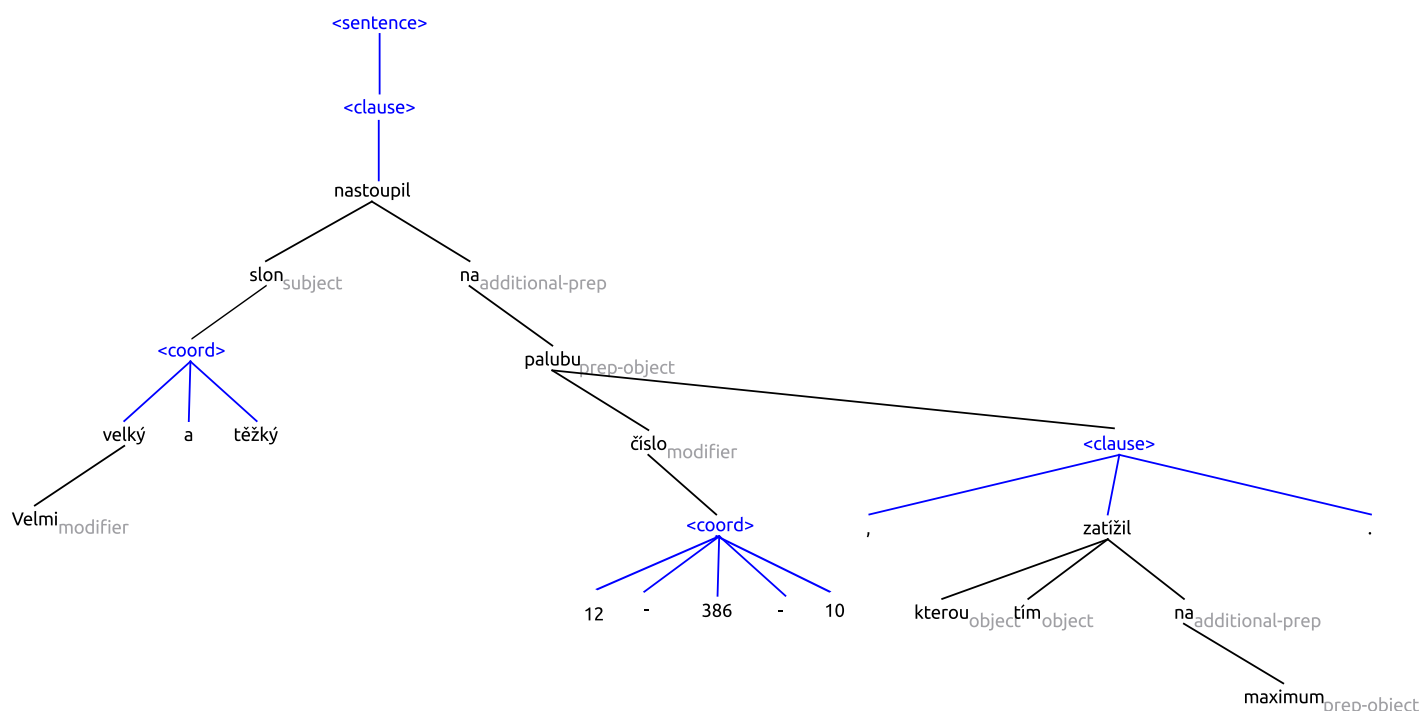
<sentence>
<clause>
nastoupil
slon subject
na additional-prep
<coord>
velký
a
těžký
Velmi modifier
palubu prep-object
číslo modifier
<clause>
<coord>
12
-
386
-
10
,
zatížil
.
kterou object
tím object
na additional-prep
maximum prep-object